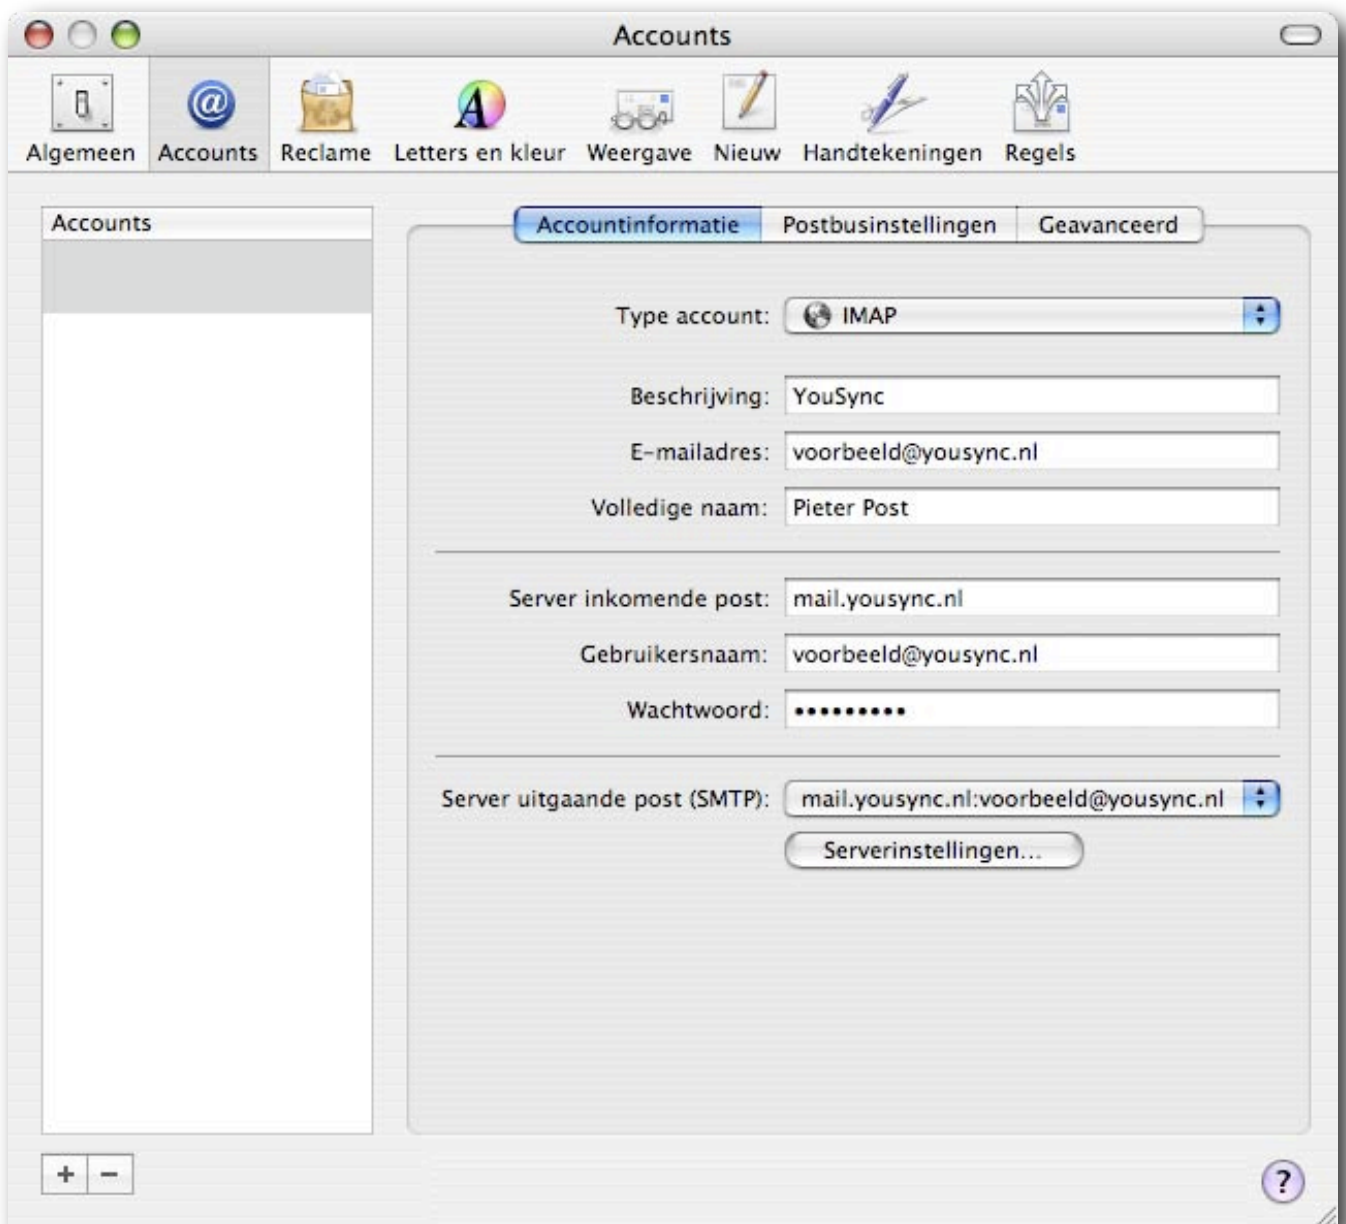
Accounts

Algemeen Accounts Reclame Letters en kleur Weergave Nieuw Handtekeningen Regels

Accounts

Accountinformatie Postbusinstellingen Geavanceerd

Type account: IMAP

Beschrijving: YouSync

E-mailadres: voorbeeld@yousync.nl

Volledige naam: Pieter Post

Server inkomende post: mail.yousync.nl

Gebruikersnaam: voorbeeld@yousync.nl

Wachtwoord: ••••••••••

Server uitgaande post (SMTP): mail.yousync.nl:voorbeeld@yousync.nl

Serverinstellingen...

+ −

?